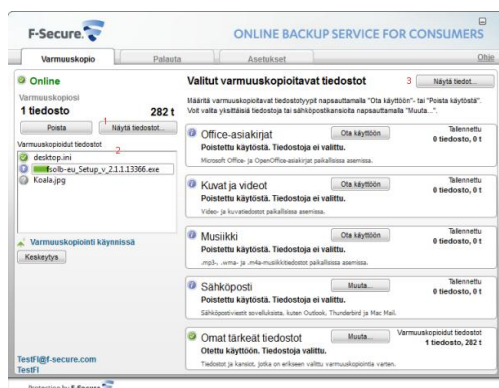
F-Secure

ONLINE BACKUP SERVICE FOR CONSUMERS

Varmuuskopio | Palauta | Asetukset | Ohje

Online

Varmuuskopiosi

1 tiedosto 282 t

Poista | 1 Näytä tiedostot...

Varmuuskopioidut tiedostot 2

desktop.ini

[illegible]solb-eu_Setup_v_2.1.1.13366.exe

Koala.jpg

Varmuuskopiointi käynnissä

Keskeytys

TestFI@f-secure.com

TestFI

Protection by F-Secure

Valitut varmuuskopioitavat tiedostot

3 Näytä tiedot...

Määritä varmuuskopioitavat tiedostotyypit napsauttamalla "Ota käyttöön"- tai "Poista käytöstä". Voit valita yksittäisiä tiedostoja tai sähköpostikansioita napsauttamalla "Muuta...".

Office-asiakirjat | Ota käyttöön | Tallennettu 0 tiedosto, 0 t

Poistettu käytöstä. Tiedostoja ei valittu.

Microsoft Office- ja OpenOffice-asiakirjat paikallisissa asemissa.

Kuvat ja videot | Ota käyttöön | Tallennettu 0 tiedosto, 0 t

Poistettu käytöstä. Tiedostoja ei valittu.

Video- ja kuvatiedostot paikallisissa asemissa.

Musiikki | Ota käyttöön | Tallennettu 0 tiedosto, 0 t

Poistettu käytöstä. Tiedostoja ei valittu.

.mp3-, .wma- ja .m4a-musiikkitiedostot paikallisissa asemissa.

Sähköposti | Muuta... | Tallennettu 0 tiedosto, 0 t

Poistettu käytöstä. Tiedostoja ei valittu.

Sähköpostiviestit sovelluksista, kuten Outlook, Thunderbird ja Mac Mail.

Omat tärkeät tiedostot | Muuta... | Varmuuskopioidut tiedostot 1 tiedosto, 282 t

Otettu käyttöön. Tiedostoja valittu.

Tiedostot ja kansiot, jotka on erikseen valittu varmuuskopiointia varten.